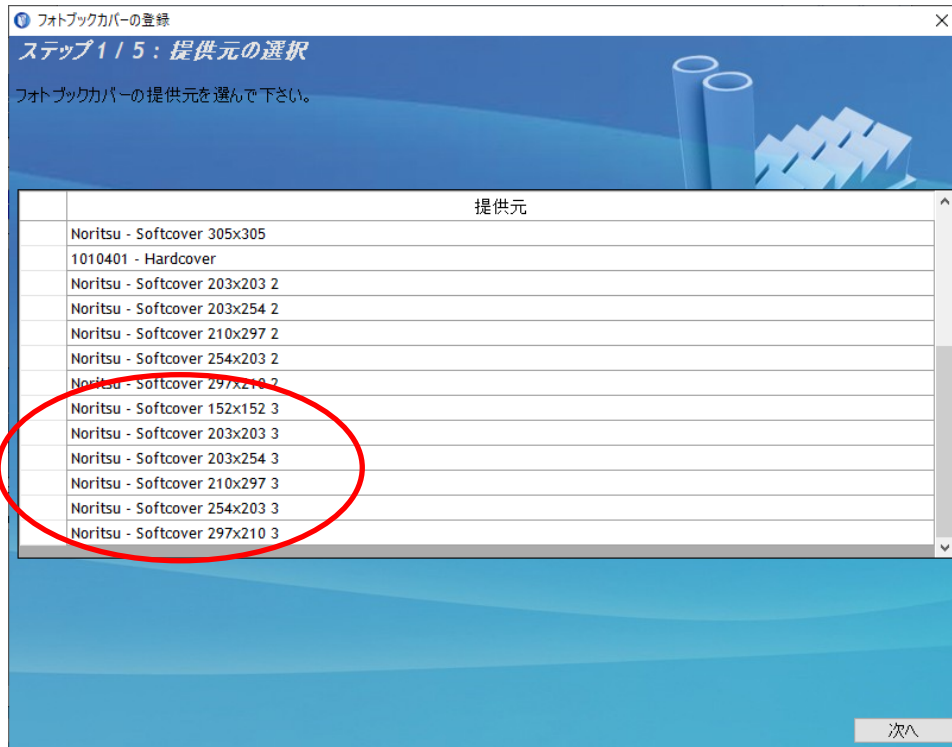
フォトブックカバーの登録

ステップ 1 / 5：提供元の選択

フォトブックカバーの提供元を選んで下さい。

| | 提供元 |
|---|---|
| | Noritsu - Softcover 305x305 |
| | 1010401 - Hardcover |
| | Noritsu - Softcover 203x203 2 |
| | Noritsu - Softcover 203x254 2 |
| | Noritsu - Softcover 210x297 2 |
| | Noritsu - Softcover 254x203 2 |
| | Noritsu - Softcover 297x210 2 |
| | Noritsu - Softcover 152x152 3 |
| | Noritsu - Softcover 203x203 3 |
| | Noritsu - Softcover 203x254 3 |
| | Noritsu - Softcover 210x297 3 |
| | Noritsu - Softcover 254x203 3 |
| | Noritsu - Softcover 297x210 3 |

次へ